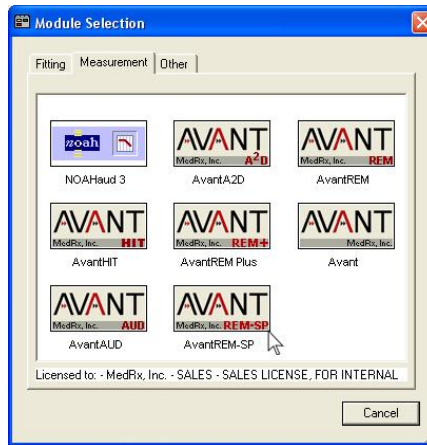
Module Selection

Fitting | Measurement | Other

noah
NOAHaud 3

AVANT MedRx, Inc. $A^2D$
AvantA2D

AVANT MedRx, Inc. REM
AvantREM

AVANT MedRx, Inc. HIT
AvantHIT

AVANT MedRx, Inc. REM+
AvantREM Plus

AVANT MedRx, Inc.
Avant

AVANT MedRx, Inc. AUD
AvantAUD

AVANT MedRx, Inc. REM-SP
AvantREM-SP

Licensed to: - MedRx, Inc. - SALES - SALES LICENSE, FOR INTERNAL

Cancel